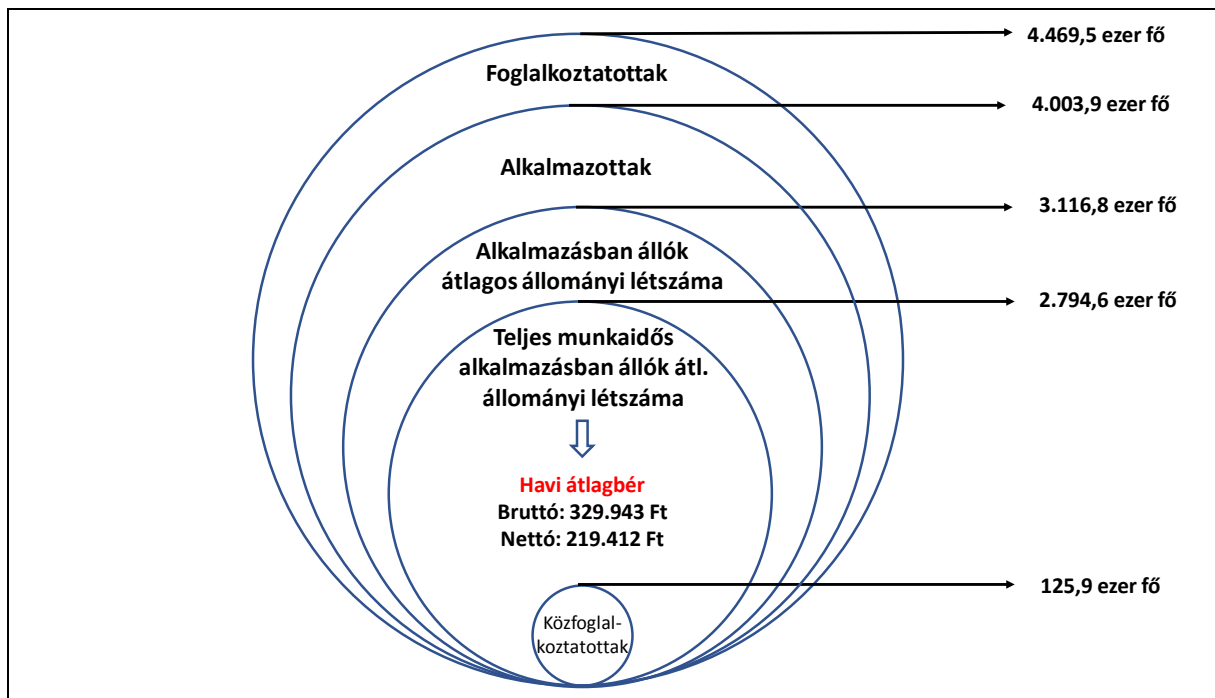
4.469,5 ezer fő

Foglalkoztatottak

4.003,9 ezer fő

Alkalmazottak

3.116,8 ezer fő

Alkalmazásban állók átlagos állományi létszáma

2.794,6 ezer fő

Teljes munkaidős alkalmazásban állók átl. állományi létszáma

Havi átlagbér
Bruttó: 329.943 Ft
Nettó: 219.412 Ft

125,9 ezer fő

Közfoglal-koztatottak